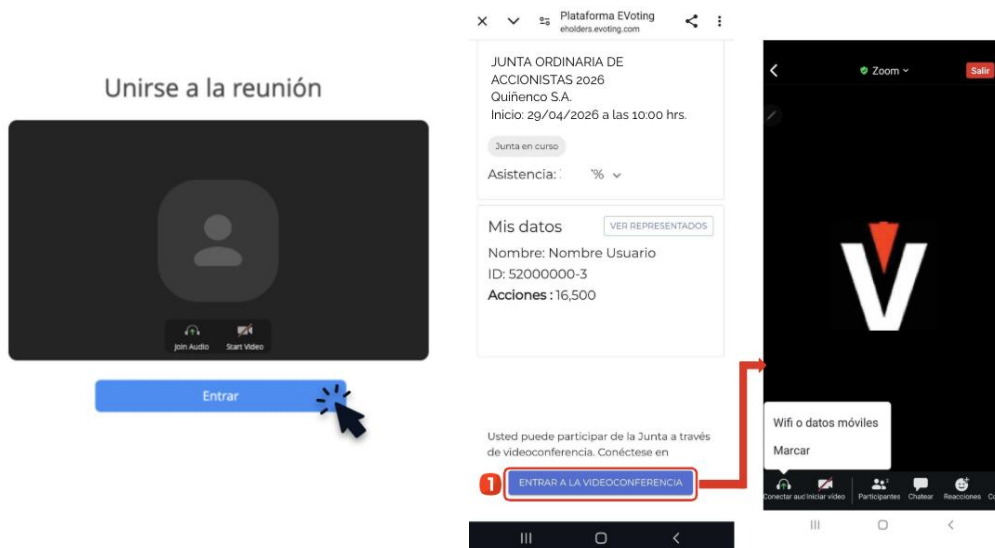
Unirse a la reunión

Join Audio
Start Video

Entrar

Plataforma EVoting
eholders.evoting.com

JUNTA ORDINARIA DE ACCIONISTAS 2026
Quiñenco S.A.
Inicio: 29/04/2026 a las 10:00 hrs.

Junta en curso

Asistencia: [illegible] %

Mis datos
VER REPRESENTADOS

Nombre: Nombre Usuario
ID: 52000000-3
Acciones : 16,500

Usted puede participar de la Junta a través de videoconferencia. Conéctese en

1
ENTRAR A LA VIDEOCONFERENCIA

Zoom
Salir

V

Wifi o datos móviles
Marcar

Conectar aud
Iniciar video
Participantes
Chatear
Reacciones
Co